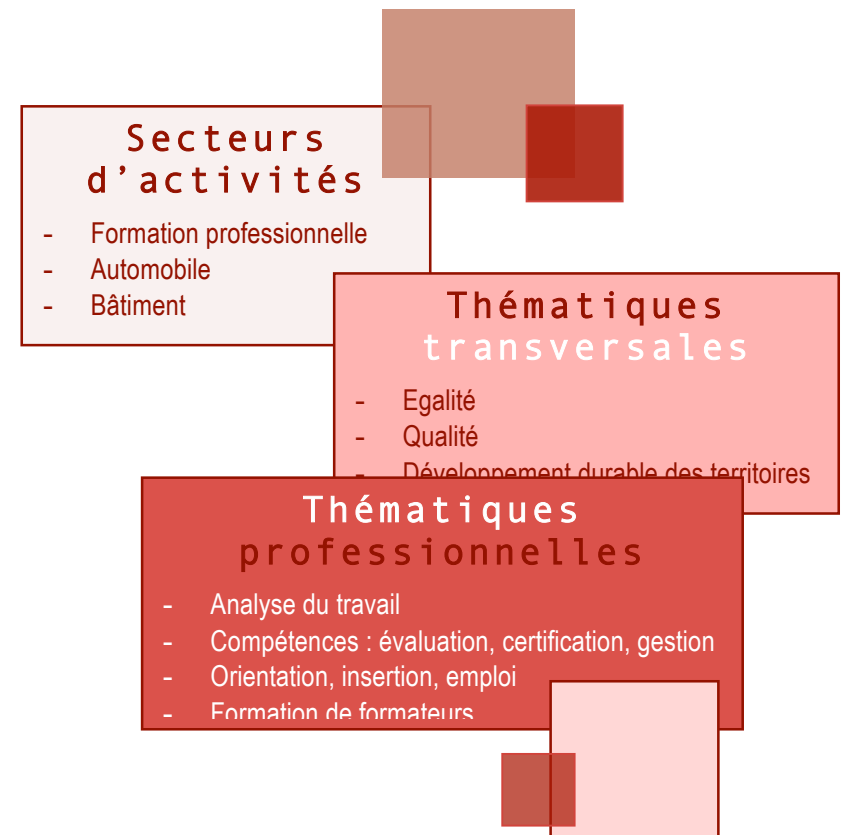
Secteurs d’activités

- Formation professionnelle
- Automobile
- Bâtiment

Thématiques transversales

- Egalité
- Qualité
- Développement durable des territoires

Thématiques professionnelles

- Analyse du travail
- Compétences : évaluation, certification, gestion
- Orientation, insertion, emploi
- Formation de formateurs